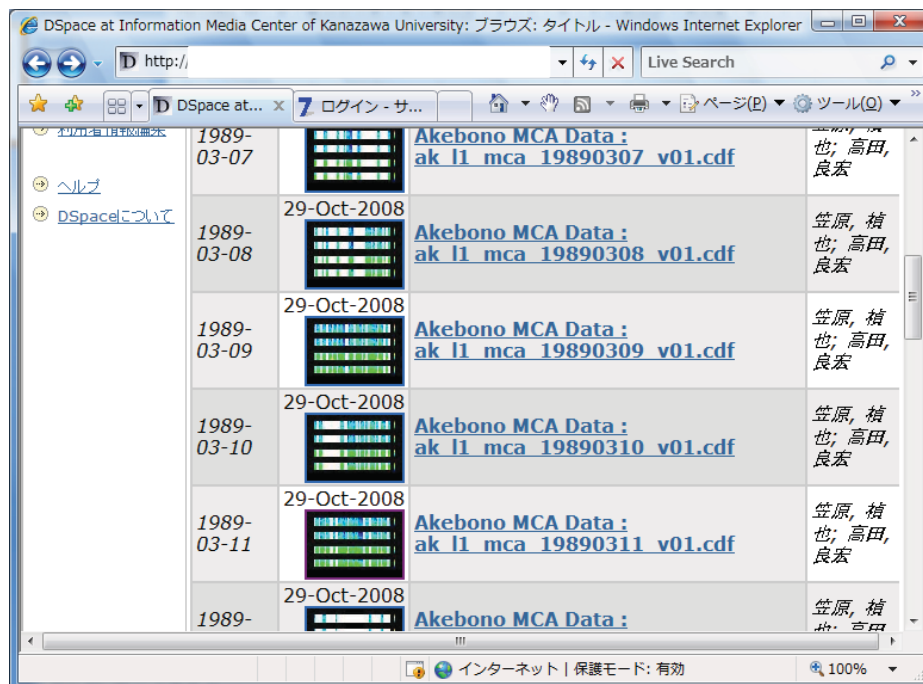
DSpace at Information Media Center of Kanazawa University: ブラウズ: タイトル - Windows Internet Explorer

http://

Live Search

DSpace at...

ログイン - サ...

ページ(P)

ツール(O)

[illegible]

ヘルプ

DSpaceについて

| | | | | |
|---|---|---|---|---|
| 1989-03-07 | | | Akebono MCA Data : ak_l1_mca_19890307_v01.cdf | 笠原, 禎也; 高田, 良宏 |
| 1989-03-08 | 29-Oct-2008 | | Akebono MCA Data : ak_l1_mca_19890308_v01.cdf | 笠原, 禎也; 高田, 良宏 |
| 1989-03-09 | 29-Oct-2008 | | Akebono MCA Data : ak_l1_mca_19890309_v01.cdf | 笠原, 禎也; 高田, 良宏 |
| 1989-03-10 | 29-Oct-2008 | | Akebono MCA Data : ak_l1_mca_19890310_v01.cdf | 笠原, 禎也; 高田, 良宏 |
| 1989-03-11 | 29-Oct-2008 | | Akebono MCA Data : ak_l1_mca_19890311_v01.cdf | 笠原, 禎也; 高田, 良宏 |
| 1989- | 29-Oct-2008 | | Akebono MCA Data : | 笠原, 禎 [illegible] |

インターネット | 保護モード: 有効

100%